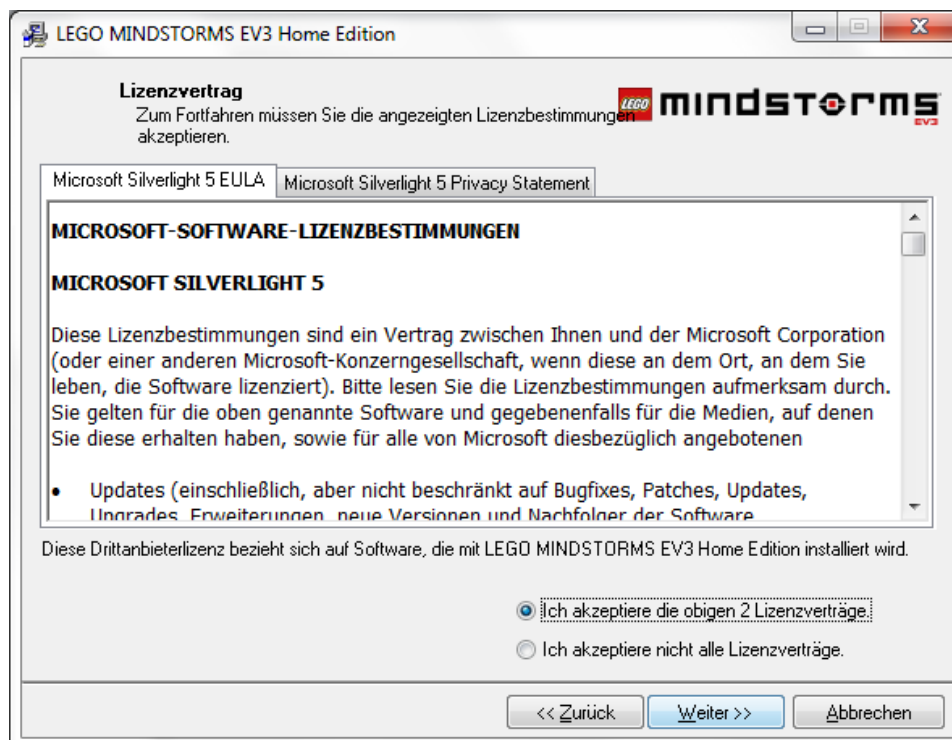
LEGO MINDSTORMS EV3 Home Edition

Lizenzvertrag
Zum Fortfahren müssen Sie die angezeigten Lizenzbestimmungen akzeptieren.

LEGO mindstorms EV3

Microsoft Silverlight 5 EULA | Microsoft Silverlight 5 Privacy Statement

MICROSOFT-SOFTWARE-LIZENZBESTIMMUNGEN

MICROSOFT SILVERLIGHT 5

Diese Lizenzbestimmungen sind ein Vertrag zwischen Ihnen und der Microsoft Corporation (oder einer anderen Microsoft-Konzerngesellschaft, wenn diese an dem Ort, an dem Sie leben, die Software lizenziert). Bitte lesen Sie die Lizenzbestimmungen aufmerksam durch. Sie gelten für die oben genannte Software und gegebenenfalls für die Medien, auf denen Sie diese erhalten haben, sowie für alle von Microsoft diesbezüglich angebotenen

• Updates (einschließlich, aber nicht beschränkt auf Bugfixes, Patches, Updates, Upgrades, Erweiterungen, neue Versionen und Nachfolger der Software

Diese Drittanbieterlizenz bezieht sich auf Software, die mit LEGO MINDSTORMS EV3 Home Edition installiert wird.

Ich akzeptiere die obigen 2 Lizenzverträge.

Ich akzeptiere nicht alle Lizenzverträge.

<< Zurück | Weiter >> | Abbrechen